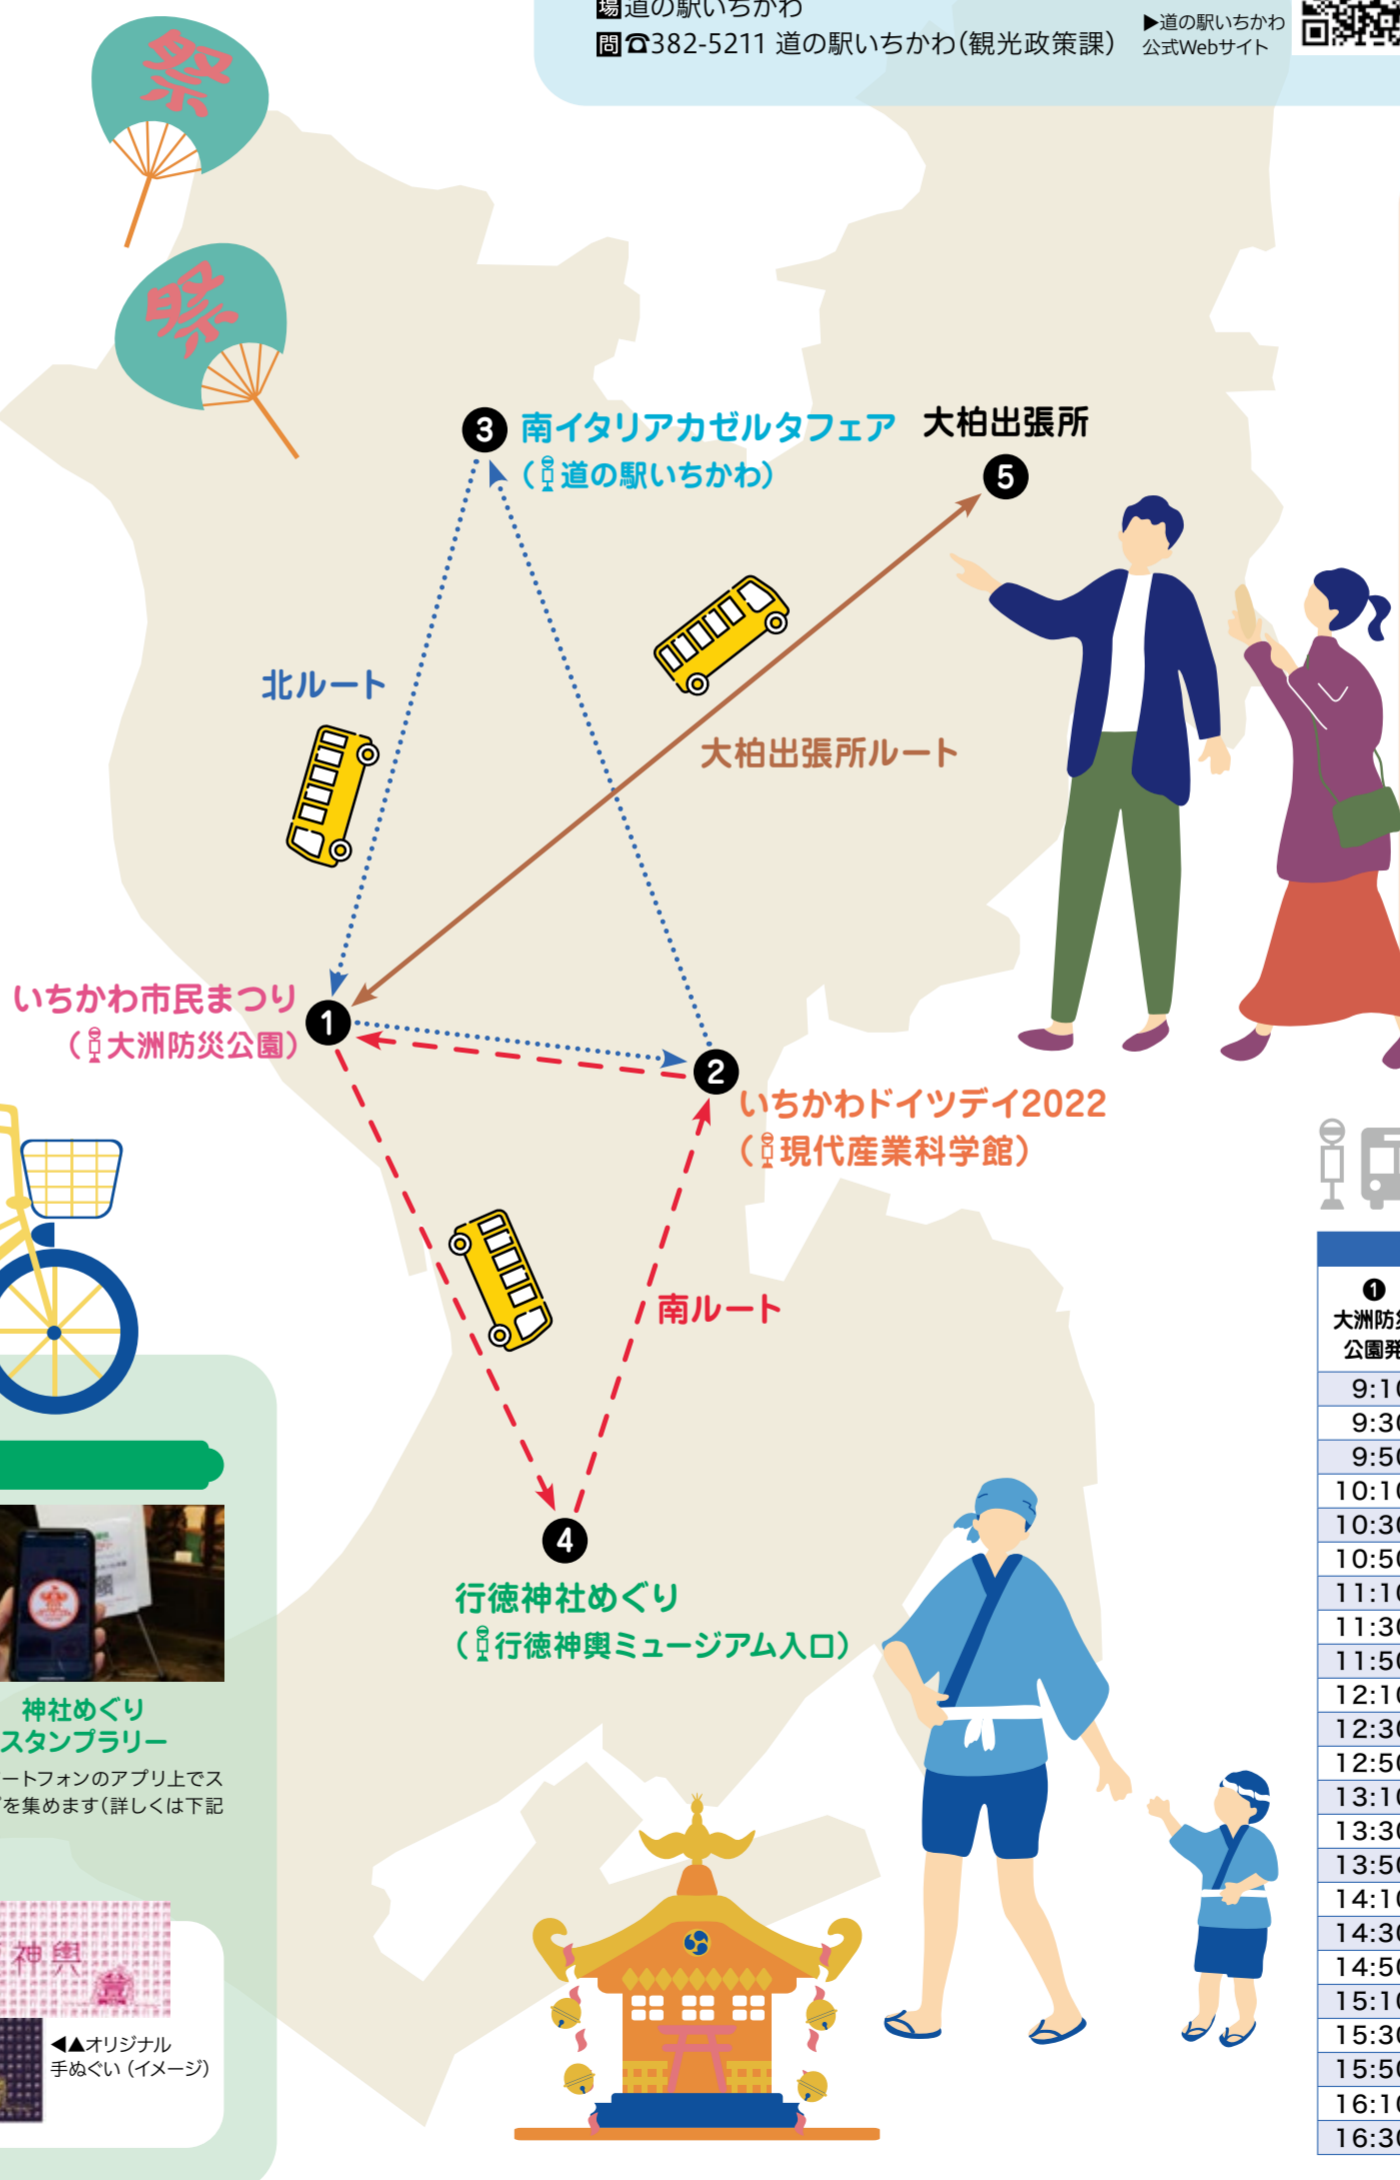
場道の駅いちかわ
問☎382-5211 道の駅いちかわ(観光政策課)

▶道の駅いちかわ
公式Webサイト

祭

祭

❸ 南イタリアカゼルタフェア
(道の駅いちかわ)

大柏出張所
❺

北ルート

大柏出張所ルート

いちかわ市民まつり
(大洲防災公園)
❶

❷
いちかわドイツデイ2022
(現代産業科学館)

南ルート

❹
行徳神社めぐり
(行徳神輿ミュージアム入口)

神社めぐり
スタンプラリー
ートフォンのアプリ上でス
を集めます(詳しくは下記

神輿

◀▲オリジナル
手ぬぐい (イメージ)

❶
大洲防
公園

9:1
9:3
9:5
10:1
10:3
10:5
11:1
11:3
11:5
12:1
12:3
12:5
13:1
13:3
13:5
14:1
14:3
14:5
15:1
15:3
15:5
16:1
16:3